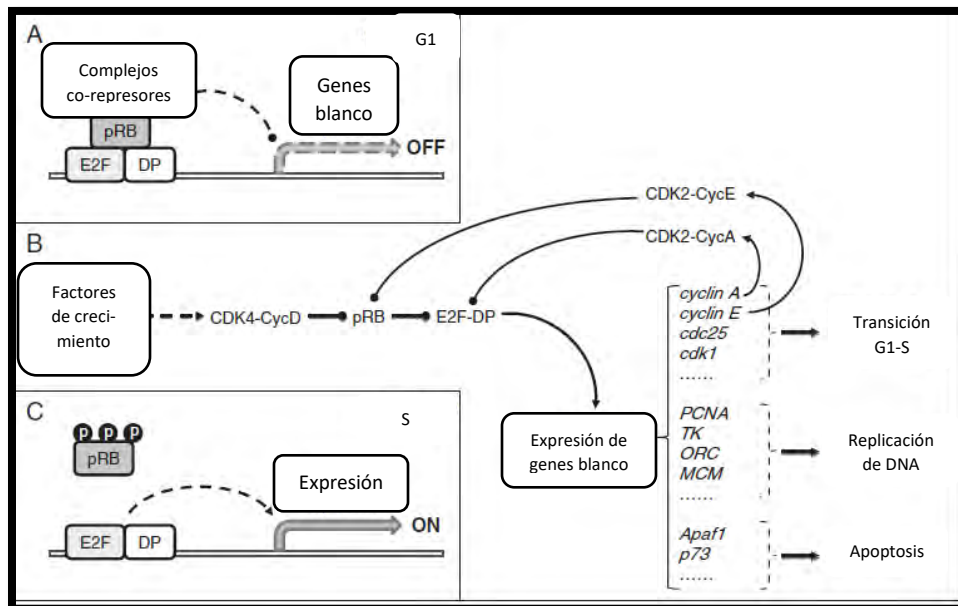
A

G1

Complejos co-represores

Genes blanco

pRB

E2F

DP

OFF

CDK2-CycE

B

CDK2-CycA

Factores de crecimiento

CDK4-CycD

pRB

E2F-DP

cyclin A
cyclin E
cdc25
cdk1
......

Transición G1-S

C

S

P P P

pRB

PCNA
TK
ORC
MCM
......

Expresión de genes blanco

Replicación de DNA

Expresión

E2F

DP

ON

Apaf1
p73
......

Apoptosis